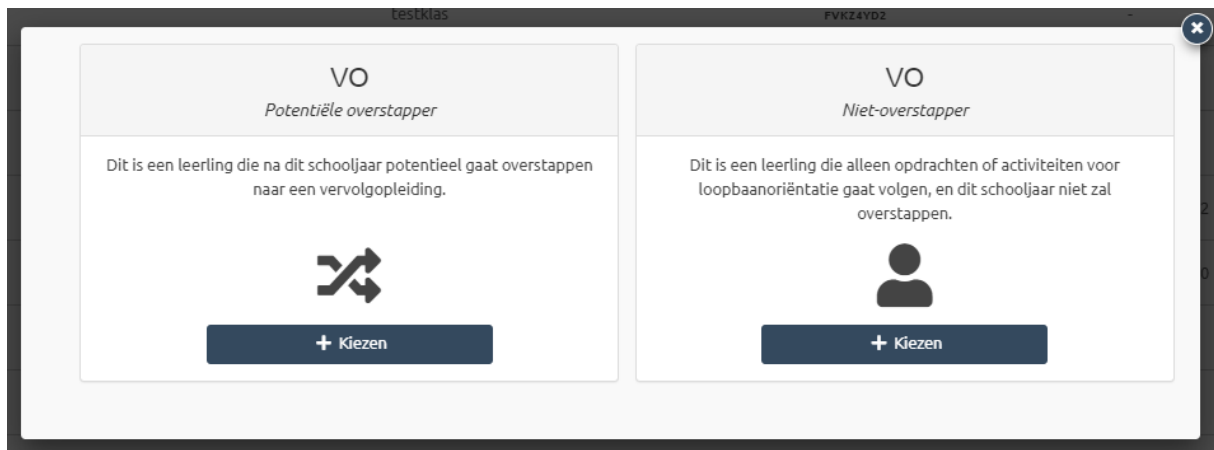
testklas FVKZ4YD2

VO
Potentiële overstapper

Dit is een leerling die na dit schooljaar potentieel gaat overstappen naar een vervolgopleiding.

+ Kiezen

VO
Niet-overstapper

Dit is een leerling die alleen opdrachten of activiteiten voor loopbaanoriëntatie gaat volgen, en dit schooljaar niet zal overstappen.

+ Kiezen